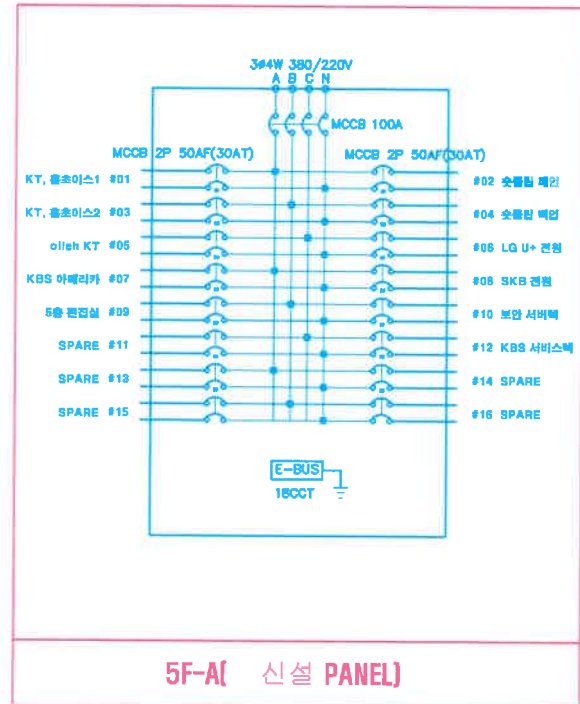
3Ø4W 380/220V
A B C N
MCCB 100A
MCCB 2P 50AF(30AT)
MCCB 2P 50AF(30AT)

KT, 홈쇼이스1 #01
KT, 홈쇼이스2 #03
이/ah KT #05
KBS 아메리카 #07
5층 편집실 #09
SPARE #11
SPARE #13
SPARE #15

#02 숏폼킹 메인
#04 숏폼킹 백업
#06 LG U+ 전원
#08 SKB 전원
#10 보안 서버랙
#12 KBS 서비스랙
#14 SPARE
#16 SPARE

E-BUS
16CCT

5F-A( 신설 PANEL)